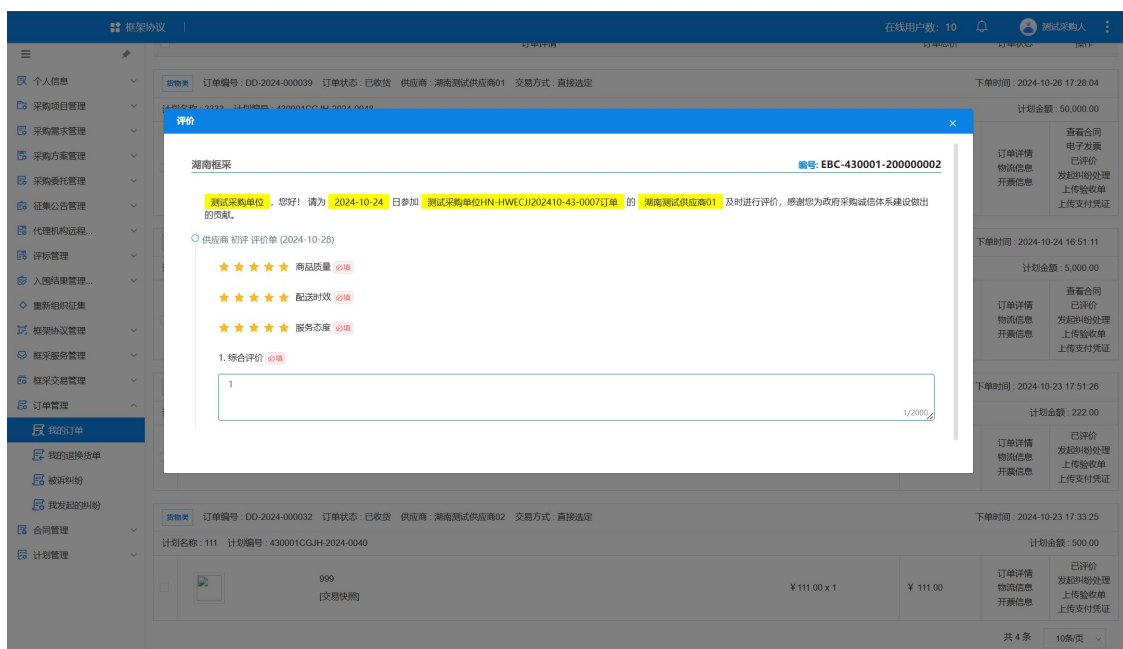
框架协议 |

在线用户数: 10

测试采购人

个人信息
采购项目管理
采购需求管理
采购方案管理
采购委托管理
征集公告管理
代理机构远程...
评标管理
入围结果管理...
重新组织征集
框架协议管理
框采服务管理
框采交易管理
订单管理
我的订单
我的退换货单
被诉纠纷
我发起的纠纷
合同管理
计划管理

订单详情 订单总价 订单状态 操作

货物类 订单编号 : DD-2024-000039 订单状态 : 已收货 供应商 : 湖南测试供应商01 交易方式 : 直接选定

下单时间 : 2024-10-26 17:28:04

计划金额 : 50,000.00

订单详情
物流信息
开票信息

查看合同
电子发票
已评价
发起纠纷处理
上传验收单
上传支付凭证

下单时间 : 2024-10-24 16:51:11

计划金额 : 5,000.00

订单详情
物流信息
开票信息

查看合同
已评价
发起纠纷处理
上传验收单
上传支付凭证

下单时间 : 2024-10-23 17:51:26

计划金额 : 222.00

订单详情
物流信息
开票信息

已评价
发起纠纷处理
上传验收单
上传支付凭证

评价

湖南框采

编号: EBC-430001-200000002

测试采购单位 , 您好! 请为 2024-10-24 日参加 测试采购单位HN-HWECJJ202410-43-0007订单 的 湖南测试供应商01 及时进行评价, 感谢您为政府采购诚信体系建设做出的贡献。

供应商 初评 评价单 (2024-10-28)

商品质量 必填

配送时效 必填

服务态度 必填

1. 综合评价 必填

1

1/2000

货物类 订单编号 : DD-2024-000032 订单状态 : 已收货 供应商 : 湖南测试供应商02 交易方式 : 直接选定

下单时间 : 2024-10-23 17:33:25

计划名称 : 111 计划编号 : 430001CGJH-2024-0040

计划金额 : 500.00

999
[交易快照]

¥ 111.00 x 1

¥ 111.00

订单详情
物流信息
开票信息

已评价
发起纠纷处理
上传验收单
上传支付凭证

共 4 条 10条/页